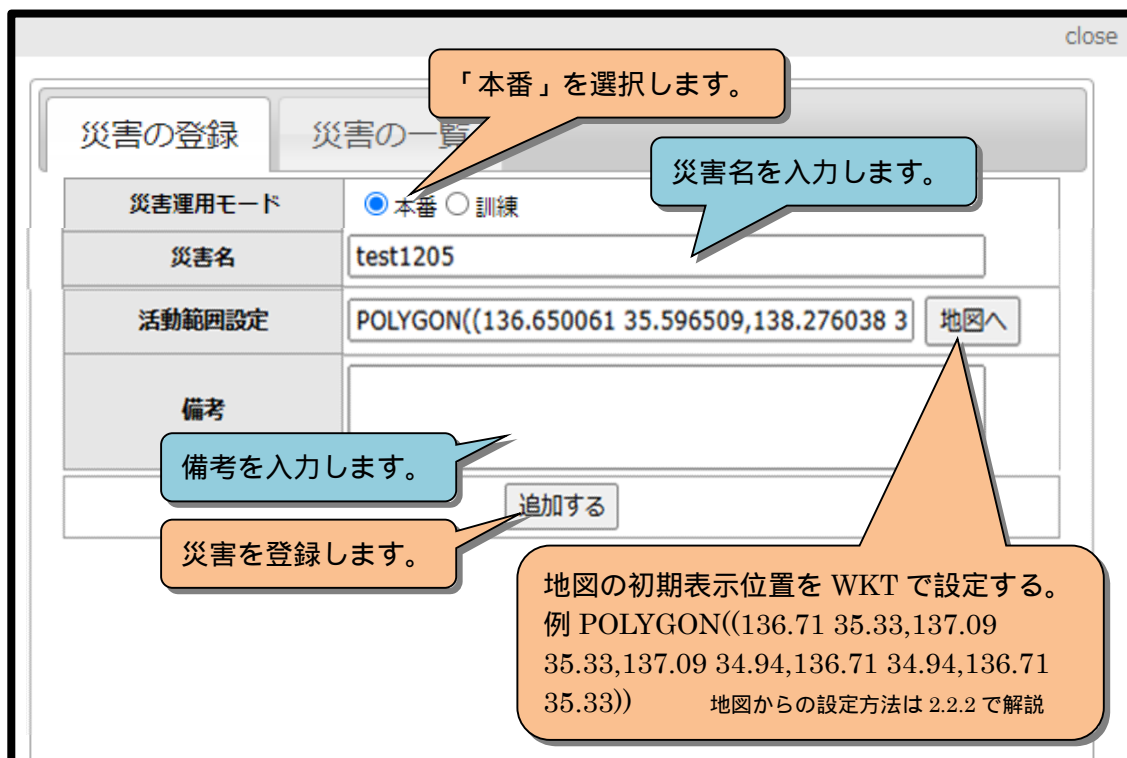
close

「本番」を選択します。

災害の登録　災害の一覧

災害名を入力します。

| 災害運用モード | 本番 訓練 |
|---|---|
| 災害名 | test1205 |
| 活動範囲設定 | POLYGON((136.650061 35.596509,138.276038 3 地図へ |
| 備考 | |

備考を入力します。

追加する

災害を登録します。

地図の初期表示位置を WKT で設定する。例 POLYGON((136.71 35.33,137.09 35.33,137.09 34.94,136.71 34.94,136.71 35.33)) 地図からの設定方法は 2.2.2 で解説